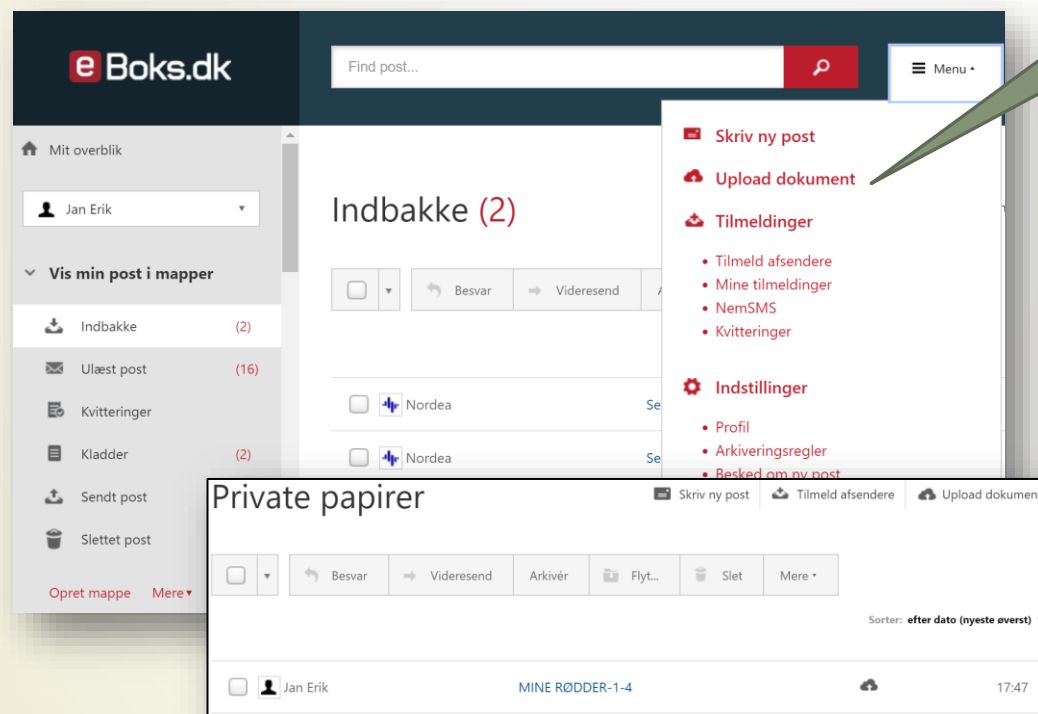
eBoks.dk

Find post...

Menu

Mit overblik

Jan Erik

Vis min post i mapper

Indbakke (2)

Ulæst post (16)

Kvitteringer

Kladder (2)

Sendt post

Slettet post

Opret mappe Mere

Indbakke (2)

Besvar Videresend A

Nordea Se

Nordea Se

Skriv ny post

Upload dokument

Tilmeldinger

- Tilmeld afsendere
- Mine tilmeldinger
- NemSMS
- Kvitteringer

Indstillinger

- Profil
- Arkiveringsregler
- Besked om ny post

Private papirer

Skriv ny post Tilmeld afsendere Upload dokumen

Besvar Videresend Arkivér Flyt... Slet Mere

Sorter: efter dato (nyeste øverst)

Jan Erik MINE RØDDER-1-4 17:47